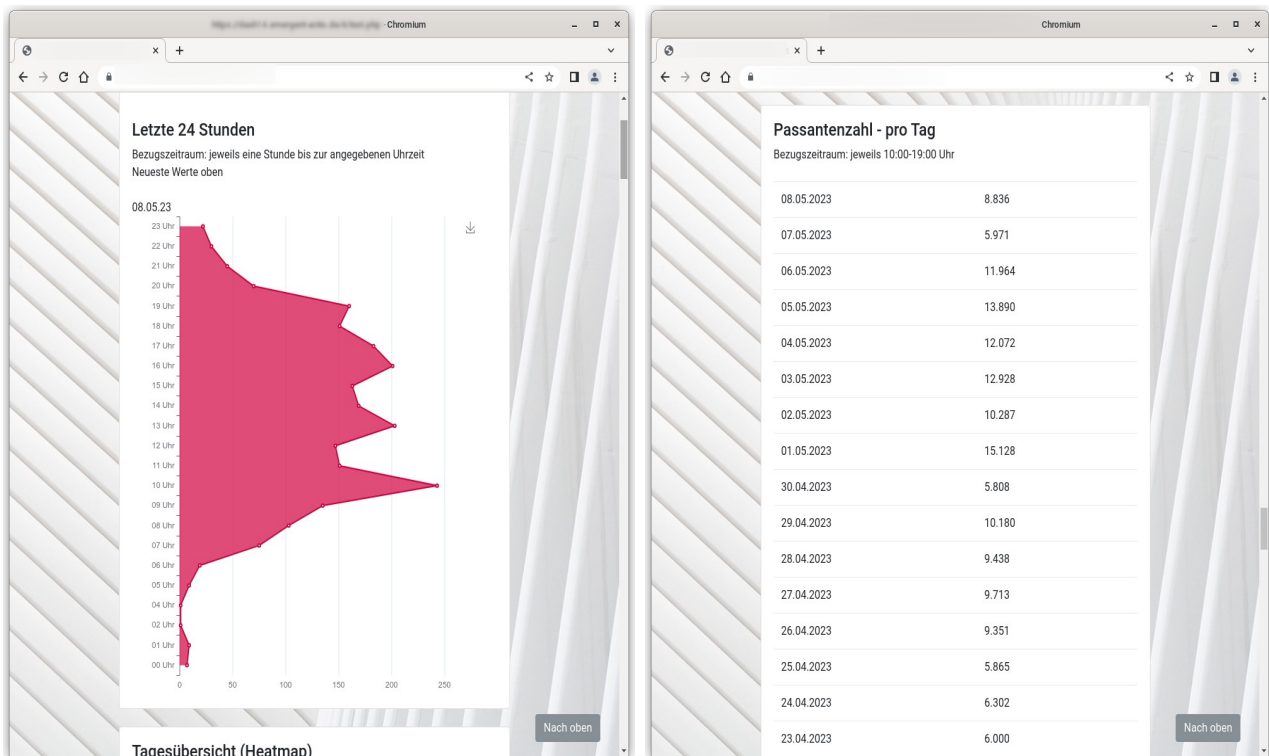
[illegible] - Chromium

Letzte 24 Stunden

Bezugszeitraum: jeweils eine Stunde bis zur angegebenen Uhrzeit
Neueste Werte oben

08.05.23

23 Uhr
22 Uhr
21 Uhr
20 Uhr
19 Uhr
18 Uhr
17 Uhr
16 Uhr
15 Uhr
14 Uhr
13 Uhr
12 Uhr
11 Uhr
10 Uhr
09 Uhr
08 Uhr
07 Uhr
06 Uhr
05 Uhr
04 Uhr
02 Uhr
01 Uhr
00 Uhr

0 50 100 150 200 250

Nach oben

Tagesübersicht (Heatmap)

Chromium

Passantenzahl - pro Tag

Bezugszeitraum: jeweils 10:00-19:00 Uhr

| | |
|---|---|
| 08.05.2023 | 8.836 |
| 07.05.2023 | 5.971 |
| 06.05.2023 | 11.964 |
| 05.05.2023 | 13.890 |
| 04.05.2023 | 12.072 |
| 03.05.2023 | 12.928 |
| 02.05.2023 | 10.287 |
| 01.05.2023 | 15.128 |
| 30.04.2023 | 5.808 |
| 29.04.2023 | 10.180 |
| 28.04.2023 | 9.438 |
| 27.04.2023 | 9.713 |
| 26.04.2023 | 9.351 |
| 25.04.2023 | 5.865 |
| 24.04.2023 | 6.302 |
| 23.04.2023 | 6.000 |

Nach oben